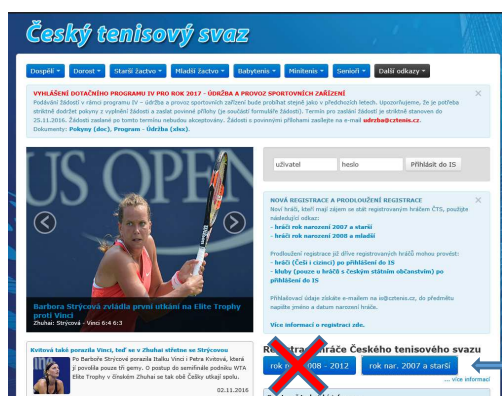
Český tenisový svaz

Dospělí ▾ Dorost ▾ Starší žactvo ▾ Mladší žactvo ▾ Babytenis ▾ Minitenis ▾ Senioři ▾ Další odkazy ▾

VYHLÁŠENÍ DOTAČNÍHO PROGRAMU IV PRO ROK 2017 - ÚDRŽBA A PROVOZ SPORTOVNÍCH ZAŘÍZENÍ
Podávání žádostí v rámci programu IV - údržba a provoz sportovních zařízení bude probíhat stejně jako v předchozích letech. Upozorňujeme, že je potřeba striktně dodržet pokyny z vyplnění žádosti a zaslat povinné přílohy (je součástí formuláře žádosti). Termín pro zaslání žádostí je striktně stanoven do 25.11.2016. Žádosti zaslané po tomto termínu nebudou akceptovány. Žádosti s povinnými přílohami zasílejte na e-mail udrzba@cztenis.cz.
Dokumenty: Pokyny (doc), Program - Údržba (xlsx).

US OPEN

Barbora Strýcová zvládla první utkání na Elite Trophy proti Vinci
Zhuhai: Strýcová - Vinci 6:4 6:3

uživatel heslo Přihlásit do IS

NOVÁ REGISTRACE A PRODLOUŽENÍ REGISTRACE
Noví hráči, kteří mají zájem se stát registrovaným hráčem ČTS, použijte následující odkaz:
- hráči rok narození 2007 a starší
- hráči rok narození 2008 a mladší

Prodloužení registrace již dříve registrovaných hráčů mohou provést:
- hráči (Češi i cizinci) po přihlášení do IS
- kluby (pouze u hráčů s českým státním občanstvím) po přihlášení do IS

Přihlašovací údaje získáte e-mailem na is@cztenis.cz, do předmětu napište jméno a datum narození hráče.

Více informací o registraci zde.

Kvitová také porazila Vinci, teď se v Zhuhai střetne se Strýcovou
Po Barboře Strýcové porazila Italku Vinci i Petra Kvitová, která jí povolila pouze tři gemy. O postup do semifinále podniku WTA Elite Trophy v čínském Zhuhai se tak obě Češky utkají spolu.
02.11.2016

Re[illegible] hráče Českého tenisového svazu
rok n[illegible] 2008 - 2012 rok nar. 2007 a starší
... více informací